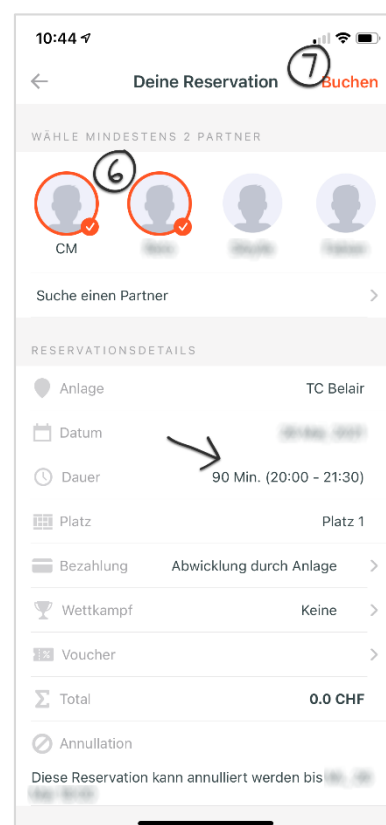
10:44

Deine Reservation

7

Buchen

WÄHLE MINDESTENS 2 PARTNER

6

CM

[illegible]

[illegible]

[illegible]

Suche einen Partner

RESERVATIONSDETAILS

Anlage

TC Belair

Datum

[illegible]

Dauer

90 Min. (20:00 - 21:30)

Platz

Platz 1

Bezahlung

Abwicklung durch Anlage

Wettkampf

Keine

Voucher

Total

0.0 CHF

Annullation

Diese Reservation kann annulliert werden bis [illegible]